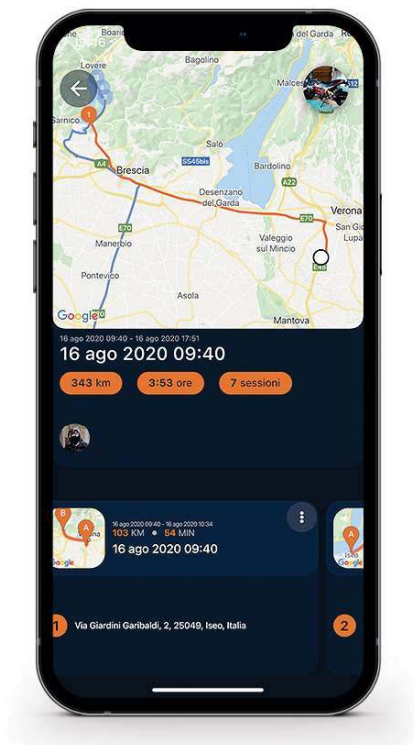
09:46
Boario
Lovere
Sarnico
Bagolino
Malcesine
Riva del Garda
A4
Brescia
SS45bis
Bardolino
A22
Desenzano del Garda
E70
Verona
San Giovanni Lupatoto
E70
Manerbio
Valeggio sul Mincio
E45
Pontevico
Asola
Mantova
Google
16 ago 2020 09:40 - 16 ago 2020 17:51
16 ago 2020 09:40
343 km
3:53 ore
7 sessioni
16 ago 2020 09:40 - 16 ago 2020 10:34
103 KM • 54 MIN
16 ago 2020 09:40
1
Via Giardini Garibaldi, 2, 25049, Iseo, Italia
2